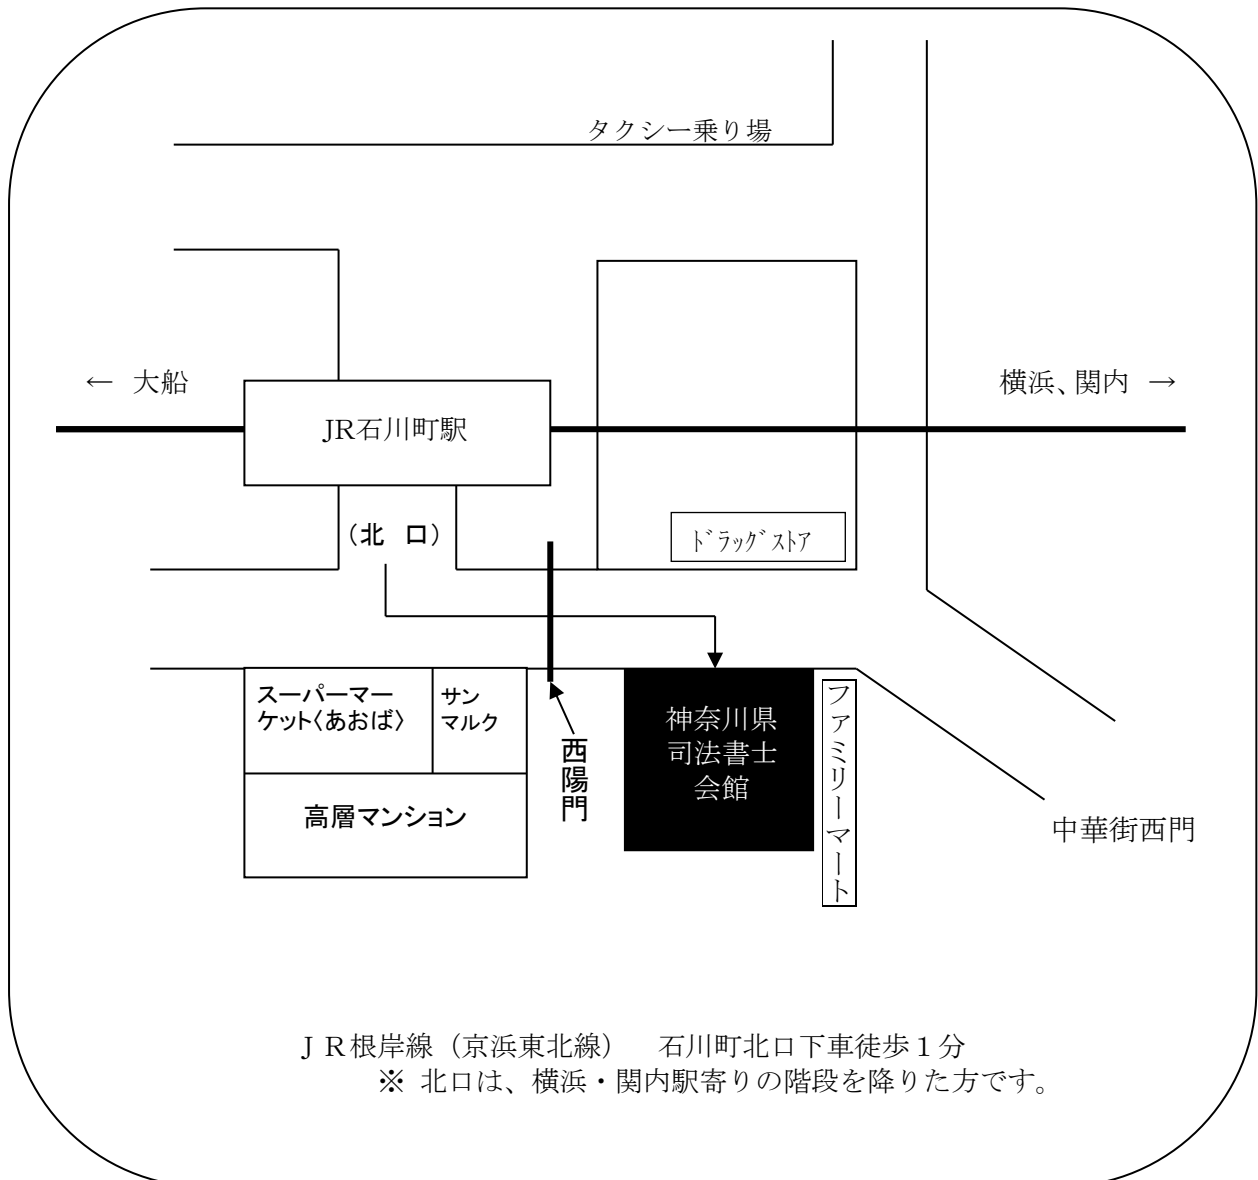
タクシー乗り場

← 大船

JR石川町駅

横浜、関内 →

（北 口）

ドラッグストア

スーパーマーケット〈あおば〉

サンマルク

西陽門

神奈川県司法書士会館

ファミリーマート

高層マンション

中華街西門

ＪＲ根岸線（京浜東北線） 石川町北口下車徒歩１分
※ 北口は、横浜・関内駅寄りの階段を降りた方です。